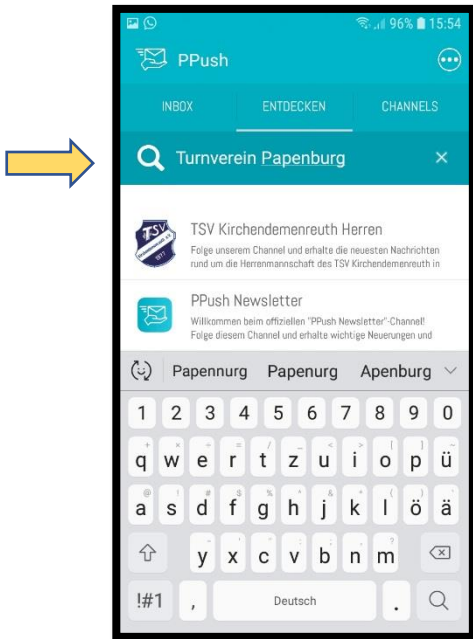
96% 15:54

PPush

INBOX
ENTDECKEN
CHANNELS

Turnverein Papenburg

TSV Kirchendemenreuth Herren
Folge unserem Channel und erhalte die neuesten Nachrichten rund um die Herrenmannschaft des TSV Kirchendemenreuth in

PPush Newsletter
Willkommen beim offiziellen "PPush Newsletter"-Channel! Folge diesem Channel und erhalte wichtige Neuerungen und

Papennurg
Papenurg
Apenburg

1 2 3 4 5 6 7 8 9 0
q w e r t z u i o p ü
a s d f g h j k l ö ä
y x c v b n m
!#1
,
Deutsch
.